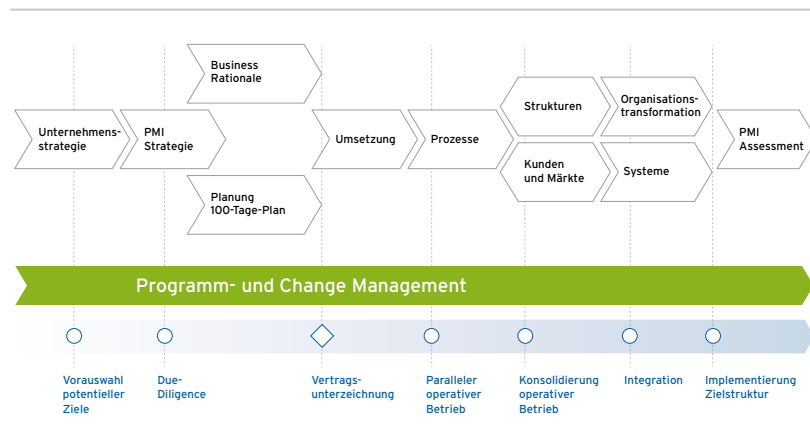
Business Rationale

Unternehmensstrategie

PMI Strategie

Planung 100-Tage-Plan

Umsetzung

Prozesse

Strukturen

Kunden und Märkte

Organisationstransformation

Systeme

PMI Assessment

Programm- und Change Management

Vorauswahl potentieller Ziele

Due-Diligence

Vertragsunterzeichnung

Paralleler operativer Betrieb

Konsolidierung operativer Betrieb

Integration

Implementierung Zielstruktur